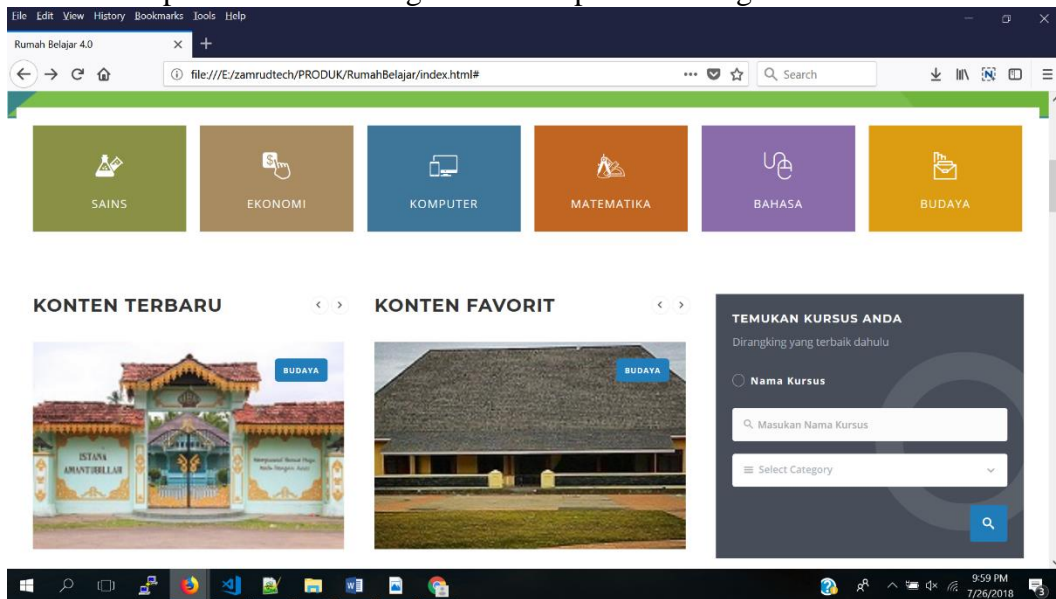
File Edit View History Bookmarks Tools Help

Rumah Belajar 4.0

file:///E:/zamrudtech/PRODUK/RumahBelajar/index.html#

Search

SAINS

EKONOMI

KOMPUTER

MATEMATIKA

BAHASA

BUDAYA

KONTEN TERBARU

BUDAYA

ISTANA AMANTUBILLAH

KONTEN FAVORIT

BUDAYA

TEMUKAN KURSUS ANDA

Dirangking yang terbaik dahulu

Nama Kursus

Masukan Nama Kursus

Select Category

9:59 PM
7/26/2018